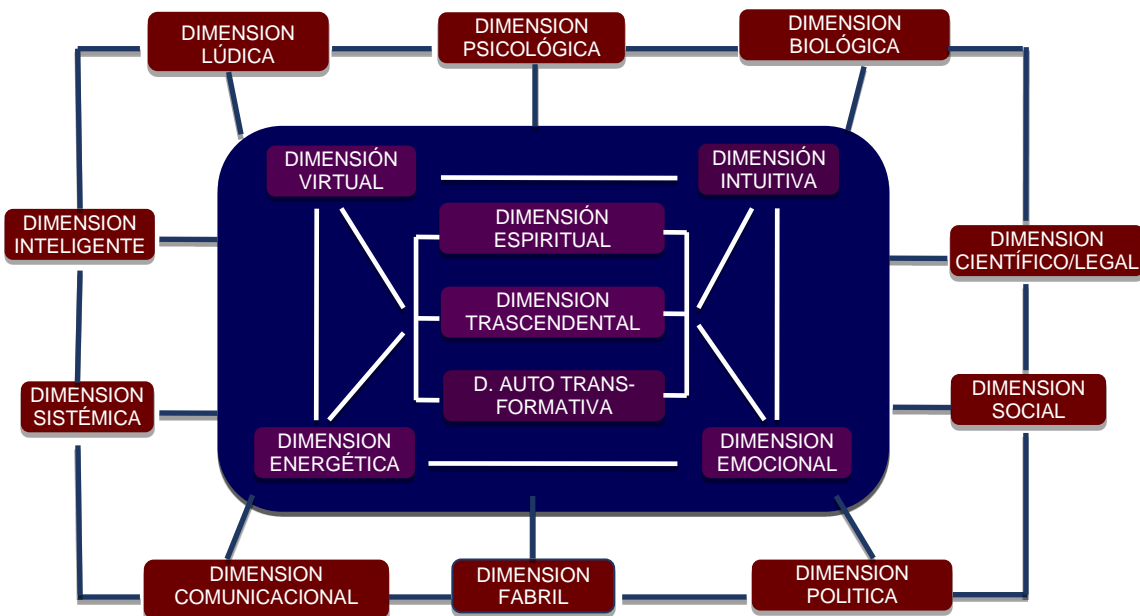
DIMENSION LÚDICA

DIMENSION PSICOLÓGICA

DIMENSION BIOLÓGICA

DIMENSIÓN VIRTUAL

DIMENSIÓN INTUITIVA

DIMENSIÓN ESPIRITUAL

DIMENSION INTELIGENTE

DIMENSION CIENTÍFICO/LEGAL

DIMENSION TRASCENDENTAL

D. AUTO TRANSFORMATIVA

DIMENSION SISTÉMICA

DIMENSION SOCIAL

DIMENSION ENERGÉTICA

DIMENSION EMOCIONAL

DIMENSION COMUNICACIONAL

DIMENSION FABRIL

DIMENSION POLITICA